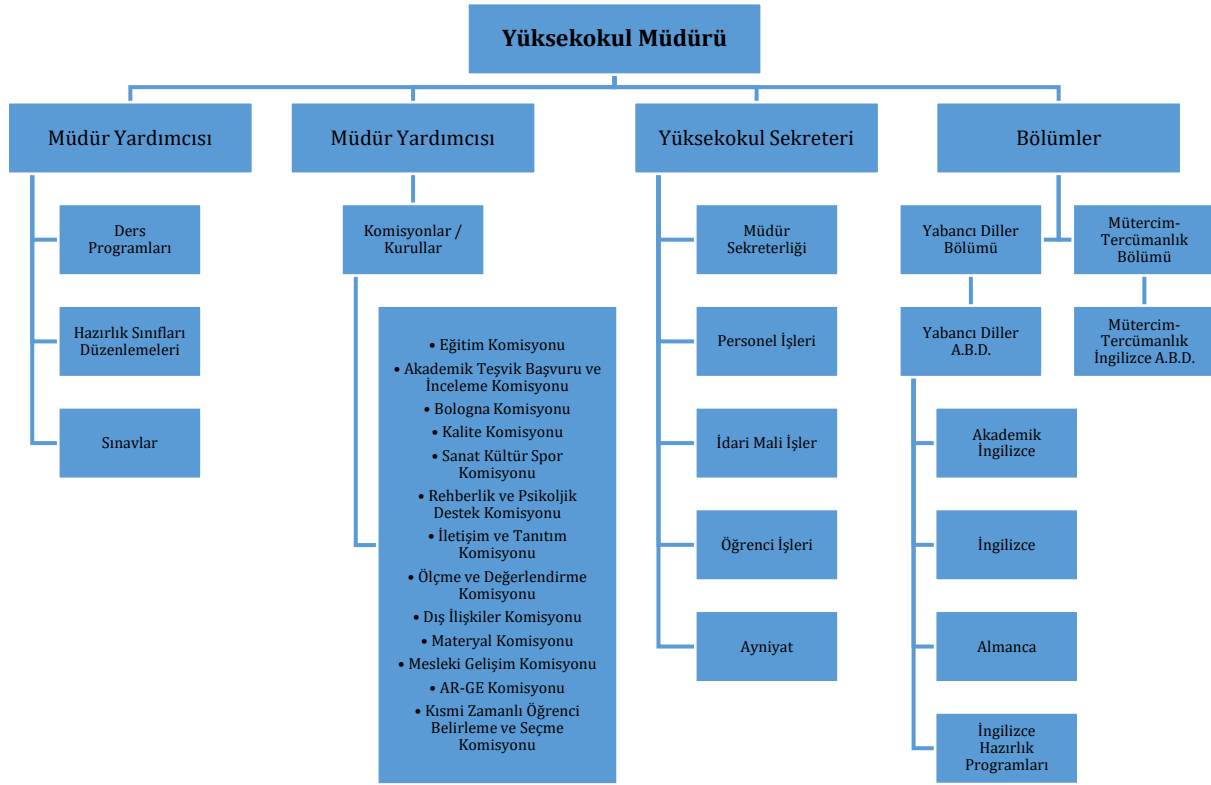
Yüksekokul Müdürü

Müdür Yardımcısı

Ders Programları

Hazırlık Sınıfları Düzenlemeleri

Sınavlar

Müdür Yardımcısı

Komisyonlar / Kurullar

• Eğitim Komisyonu
• Akademik Teşvik Başvuru ve İnceleme Komisyonu
• Bologna Komisyonu
• Kalite Komisyonu
• Sanat Kültür Spor Komisyonu
• Rehberlik ve Psikoljik Destek Komisyonu
• İletişim ve Tanıtım Komisyonu
• Ölçme ve Değerlendirme Komisyonu
• Dış İlişkiler Komisyonu
• Materyal Komisyonu
• Mesleki Gelişim Komisyonu
• AR-GE Komisyonu
• Kısmi Zamanlı Öğrenci Belirleme ve Seçme Komisyonu

Yüksekokul Sekreteri

Müdür Sekreterliği

Personel İşleri

İdari Mali İşler

Öğrenci İşleri

Ayniyat

Bölümler

Yabancı Diller Bölümü

Mütercim-Tercümanlık Bölümü

Yabancı Diller A.B.D.

Mütercim-Tercümanlık İngilizce A.B.D.

Akademik İngilizce

İngilizce

Almanca

İngilizce Hazırlık Programları